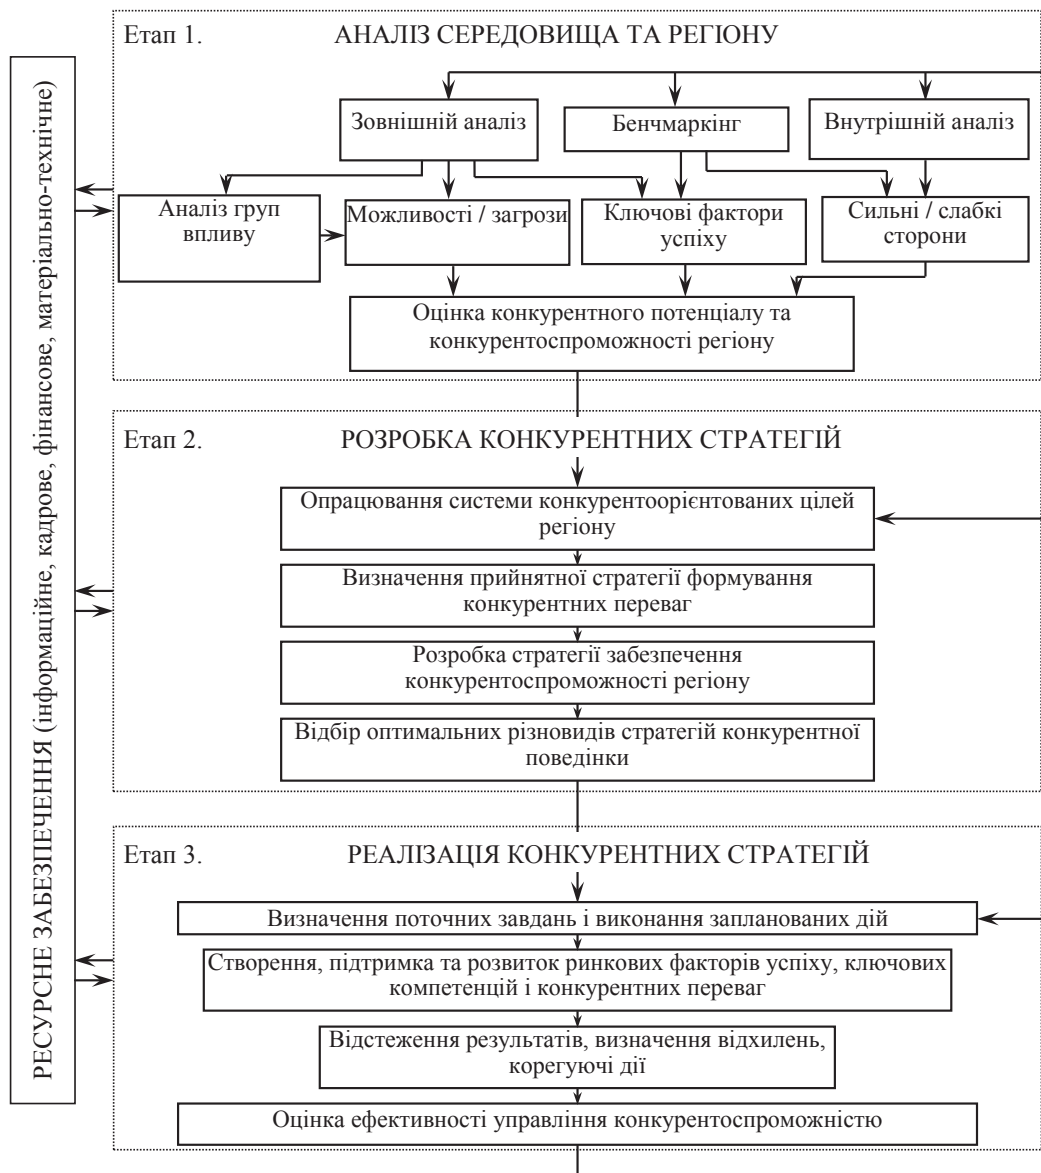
РЕСУРСНЕ ЗАБЕЗПЕЧЕННЯ (інформаційне, кадрове, фінансове, матеріально-технічне)

Етап 1. АНАЛІЗ СЕРЕДОВИЩА ТА РЕГІОНУ

Зовнішній аналіз

Бенчмаркінг

Внутрішній аналіз

Аналіз груп впливу

Можливості / загрози

Ключові фактори успіху

Сильні / слабкі сторони

Оцінка конкурентного потенціалу та конкурентоспроможності регіону

Етап 2. РОЗРОБКА КОНКУРЕНТНИХ СТРАТЕГІЙ

Опрацювання системи конкурентоорієнтованих цілей регіону

Визначення прийнятної стратегії формування конкурентних переваг

Розробка стратегії забезпечення конкурентоспроможності регіону

Відбір оптимальних різновидів стратегій конкурентної поведінки

Етап 3. РЕАЛІЗАЦІЯ КОНКУРЕНТНИХ СТРАТЕГІЙ

Визначення поточних завдань і виконання запланованих дій

Створення, підтримка та розвиток ринкових факторів успіху, ключових компетенцій і конкурентних переваг

Відстеження результатів, визначення відхилень, корегуючі дії

Оцінка ефективності управління конкурентоспроможністю